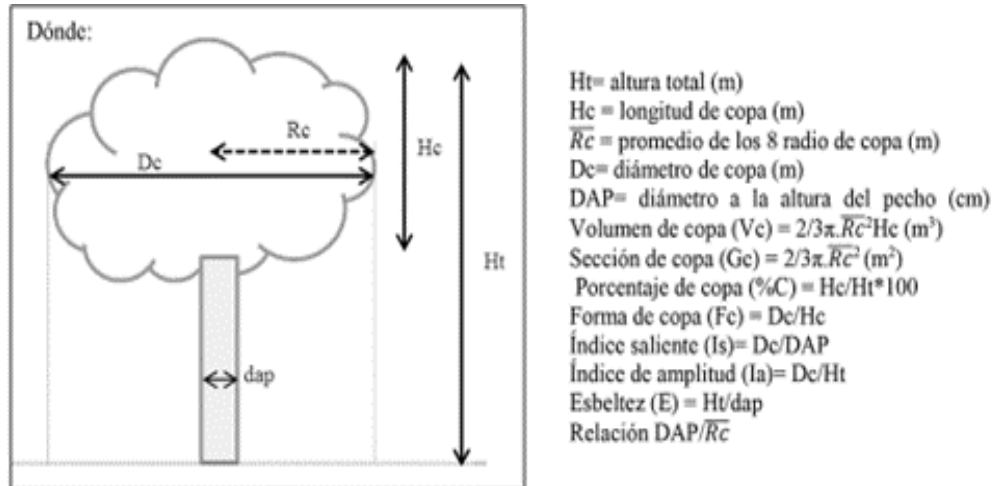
Dónde:

Rc

Dc

Hc

Ht

dap

Ht= altura total (m)
Hc = longitud de copa (m)
$\overline{Rc}$ = promedio de los 8 radio de copa (m)
Dc= diámetro de copa (m)
DAP= diámetro a la altura del pecho (cm)
Volumen de copa (Vc) = $2/3\pi.\overline{Rc}^2$Hc (m$^3$)
Sección de copa (Gc) = $2/3\pi.\overline{Rc}^2$ (m$^2$)
Porcentaje de copa (%C) = Hc/Ht*100
Forma de copa (Fc) = Dc/Hc
Índice saliente (Is)= Dc/DAP
Índice de amplitud (Ia)= Dc/Ht
Esbeltez (E) = Ht/dap
Relación DAP/$\overline{Rc}$